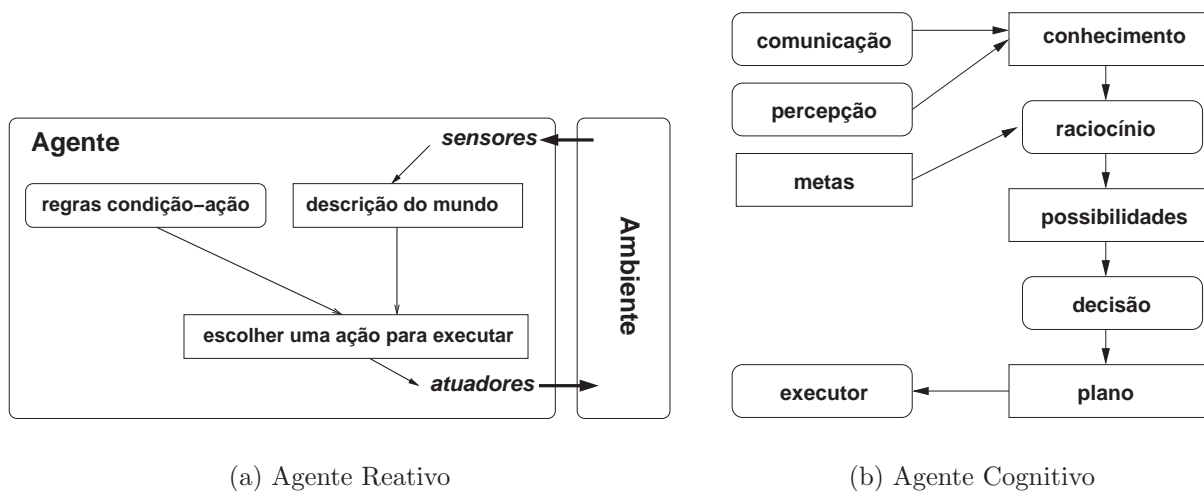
Agente

sensores

regras condição–ação

descrição do mundo

escolher uma ação para executar

atuadores

Ambiente

(a) Agente Reativo

comunicação

conhecimento

percepção

raciocínio

metas

possibilidades

decisão

executor

plano

(b) Agente Cognitivo